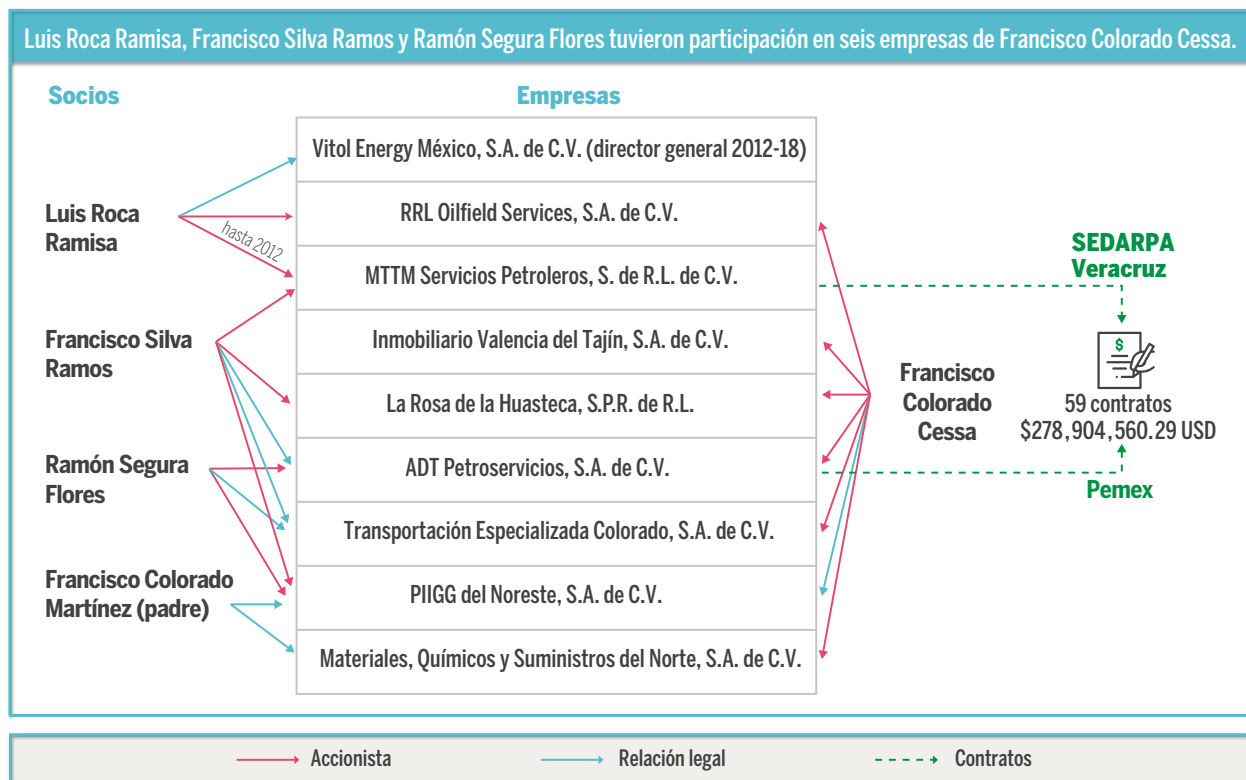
Luis Roca Ramisa, Francisco Silva Ramos y Ramón Segura Flores tuvieron participación en seis empresas de Francisco Colorado Cessa.

Socios

Empresas

Vitol Energy México, S.A. de C.V. (director general 2012-18)

RRL Oilfield Services, S.A. de C.V.

MTTM Servicios Petroleros, S. de R.L. de C.V.

Inmobiliario Valencia del Tajín, S.A. de C.V.

La Rosa de la Huasteca, S.P.R. de R.L.

ADT Petroservicios, S.A. de C.V.

Transportación Especializada Colorado, S.A. de C.V.

PIIGG del Noreste, S.A. de C.V.

Materiales, Químicos y Suministros del Norte, S.A. de C.V.

Luis Roca Ramisa

hasta 2012

Francisco Silva Ramos

Ramón Segura Flores

Francisco Colorado Martínez (padre)

Francisco Colorado Cessa

SEDARPA Veracruz

$

59 contratos $278,904,560.29 USD

Pemex

Accionista

Relación legal

Contratos